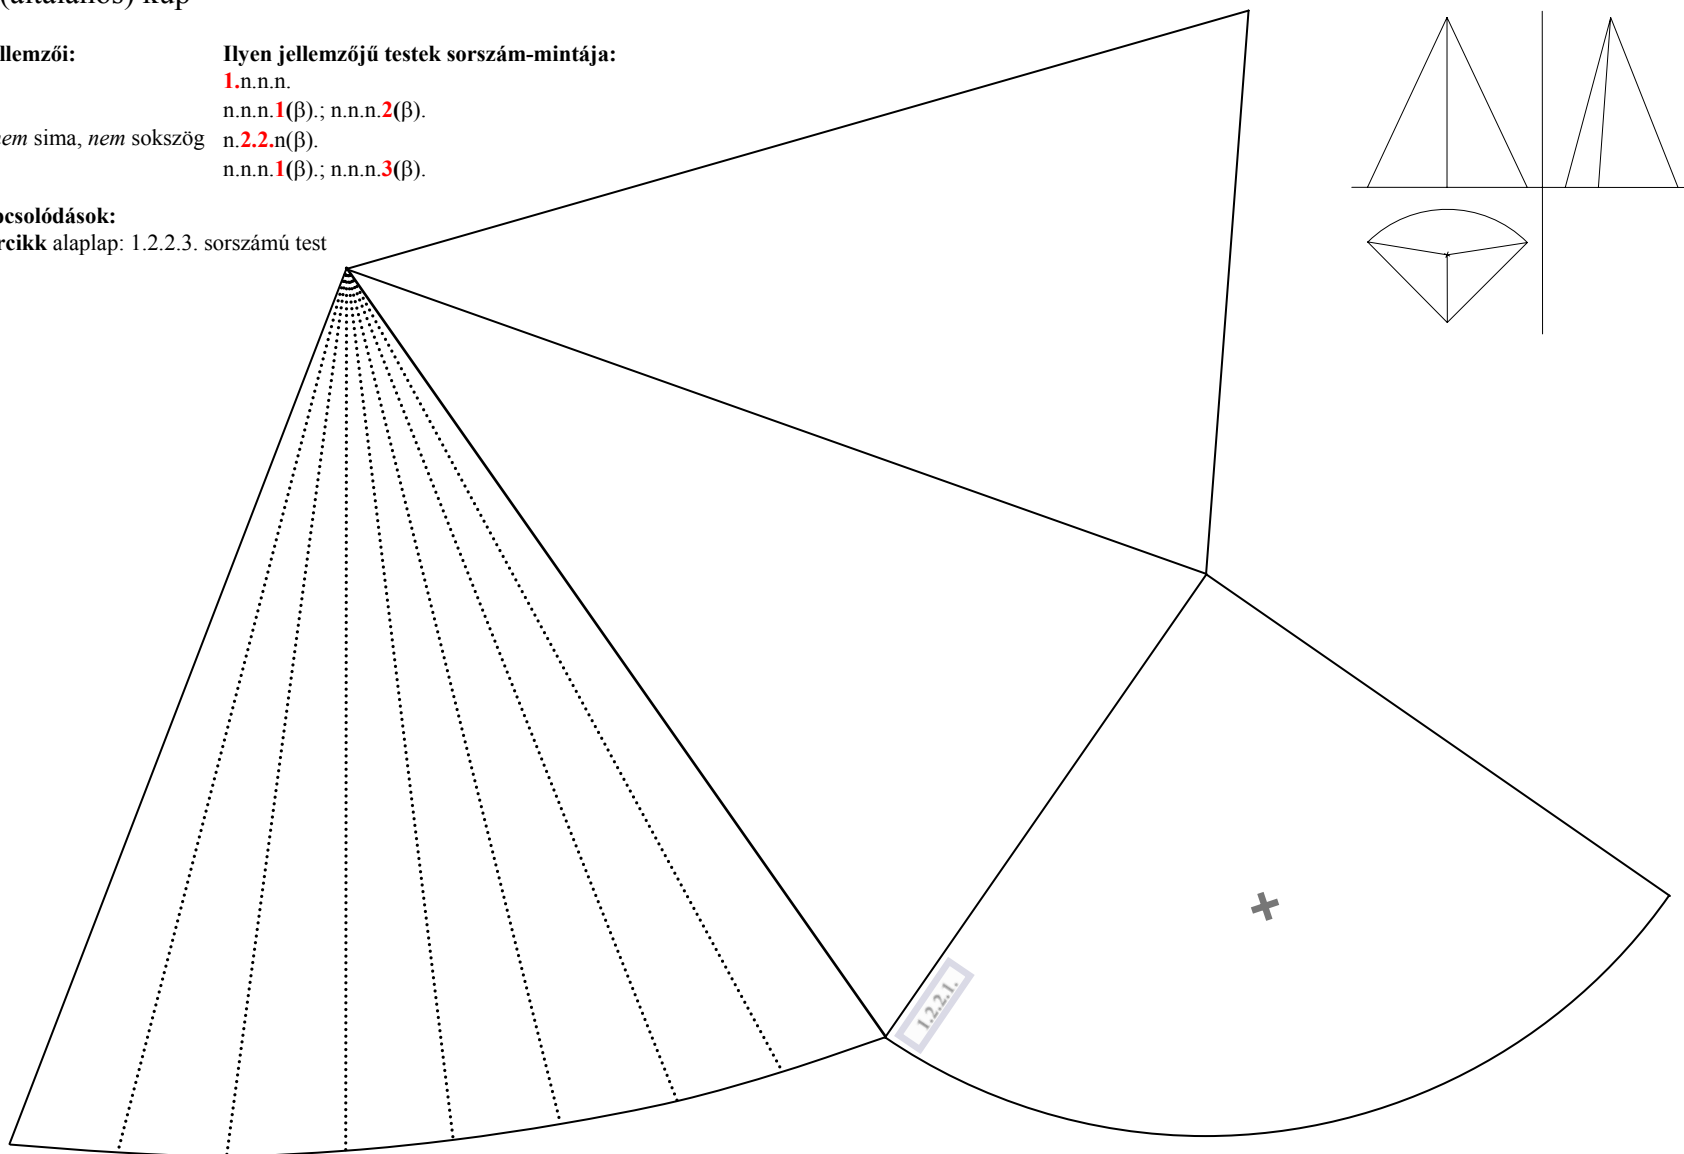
(általános) lap

llemzői:

em sima, nem sokszög

csolódások:
rcikk alaplap: 1.2.2.3. sorszámú test

Ilyen jellemzőjű testek sorszám-mintája:
1.n.n.n.
n.n.n.1(β).; n.n.n.2(β).
n.2.2.n(β).
n.n.n.1(β).; n.n.n.3(β).

1.2.2.1.

+